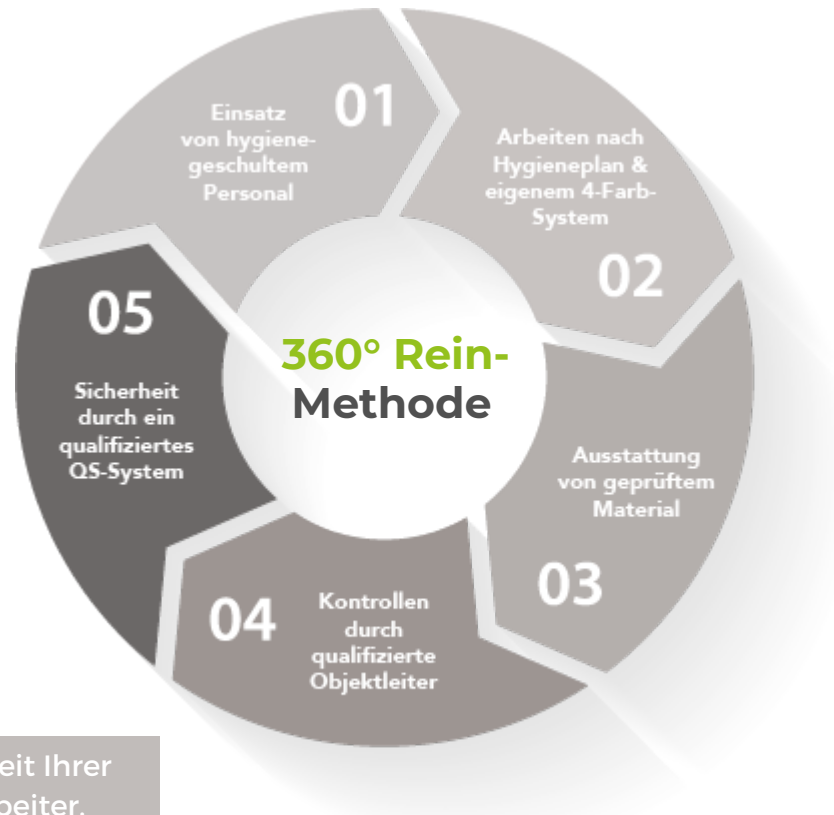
01
Einsatz von hygienegeschultem Personal

Arbeiten nach Hygieneplan & eigenem 4-Farb-System
02

360° Rein-
Methode

05
Sicherheit durch ein qualifiziertes QS-System

Ausstattung von geprüftem Material
03

04
Kontrollen durch qualifizierte Objektleiter

eit Ihrer
beiter.